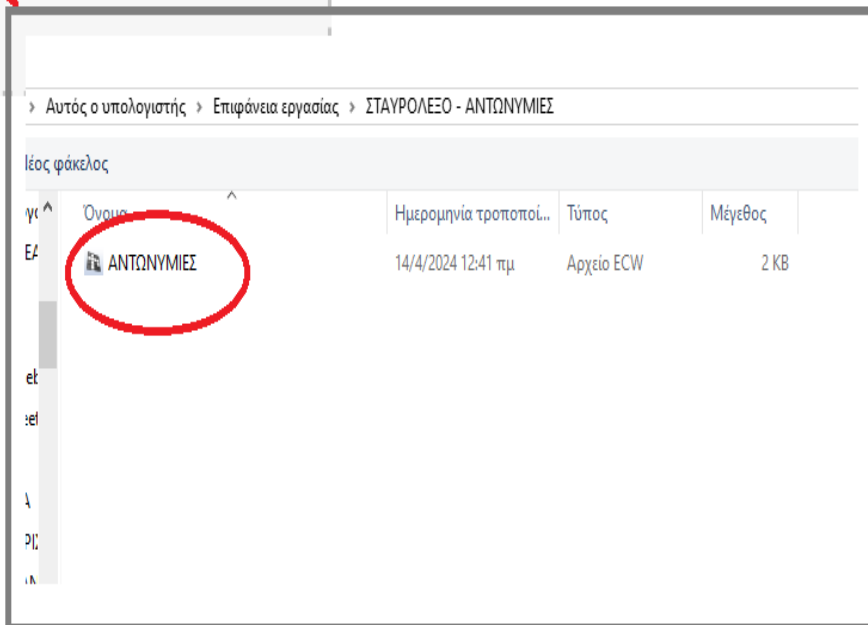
› Αυτός ο υπολογιστής › Επιφάνεια εργασίας › ΣΤΑΥΡΟΛΕΞΟ - ΑΝΤΩΝΥΜΙΕΣ

Νέος φάκελος

| Όνομα | Ημερομηνία τροποποί... | Τύπος | Μέγεθος |
|---|---|---|---|
| ΑΝΤΩΝΥΜΙΕΣ | 14/4/2024 12:41 πμ | Αρχείο ECW | 2 KB |

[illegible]